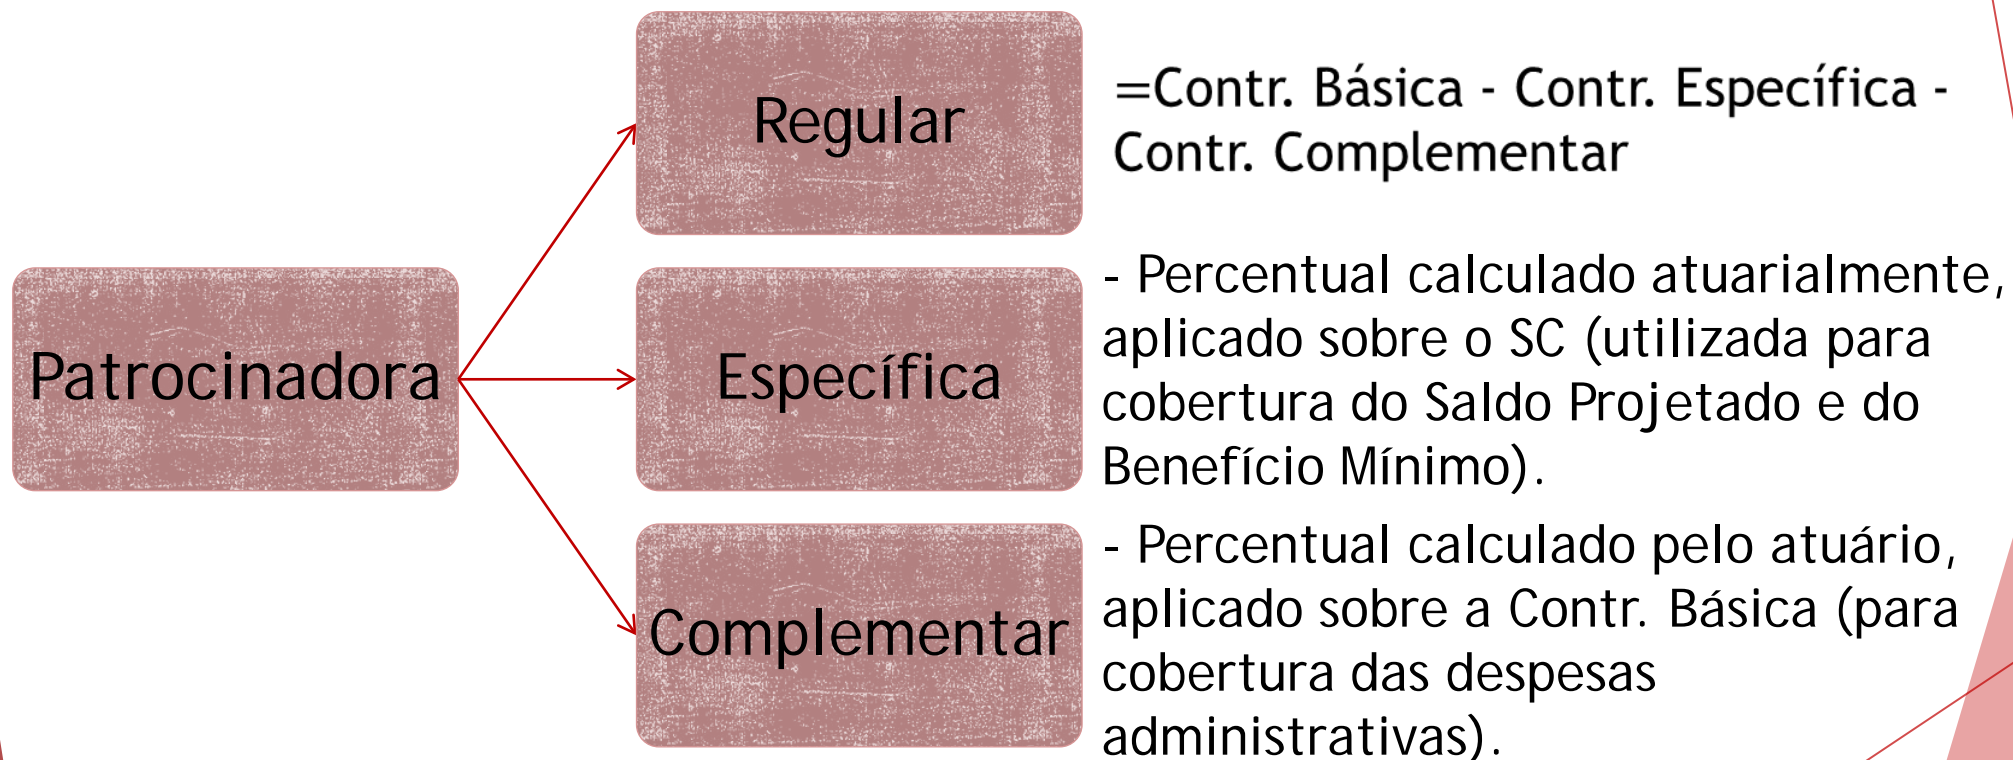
Patrocinadora

Regular

=Contr. Básica - Contr. Específica - Contr. Complementar

Específica

- Percentual calculado atuarialmente, aplicado sobre o SC (utilizada para cobertura do Saldo Projetado e do Benefício Mínimo).

Complementar

- Percentual calculado pelo atuário, aplicado sobre a Contr. Básica (para cobertura das despesas administrativas).